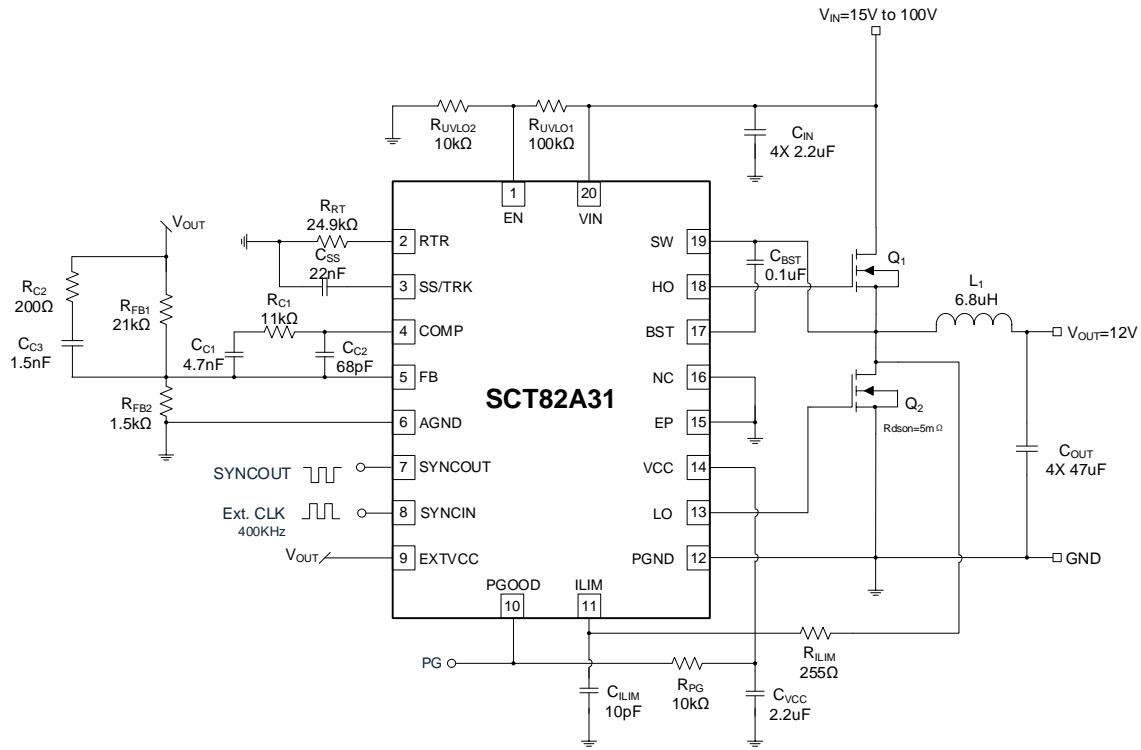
$V_{IN}$=15V to 100V

$R_{UVLO2}$
10kΩ

$R_{UVLO1}$
100kΩ

$C_{IN}$
4X 2.2uF

$V_{OUT}$

$R_{RT}$
24.9kΩ

$C_{SS}$
22nF

$R_{C2}$
200Ω

$R_{FB1}$
21kΩ

$R_{C1}$
11kΩ

$C_{C3}$
1.5nF

$C_{C1}$
4.7nF

$C_{C2}$
68pF

$R_{FB2}$
1.5kΩ

SYNCOUT

Ext. CLK
400KHz

$V_{OUT}$

1 EN
20 VIN
2 RTR
3 SS/TRK
4 COMP
5 FB
6 AGND
7 SYNCOUT
8 SYNCIN
9 EXTVCC
PGOOD 10
ILIM 11
SW 19
HO 18
BST 17
NC 16
EP 15
VCC 14
LO 13
PGND 12

SCT82A31

$C_{BST}$
0.1uF

$Q_1$

$L_1$
6.8uH

$V_{OUT}$=12V

$Q_2$
Rdson=5mΩ

$C_{OUT}$
4X 47uF

GND

PG

$C_{ILIM}$
10pF

$R_{PG}$
10kΩ

$R_{ILIM}$
255Ω

$C_{VCC}$
2.2uF